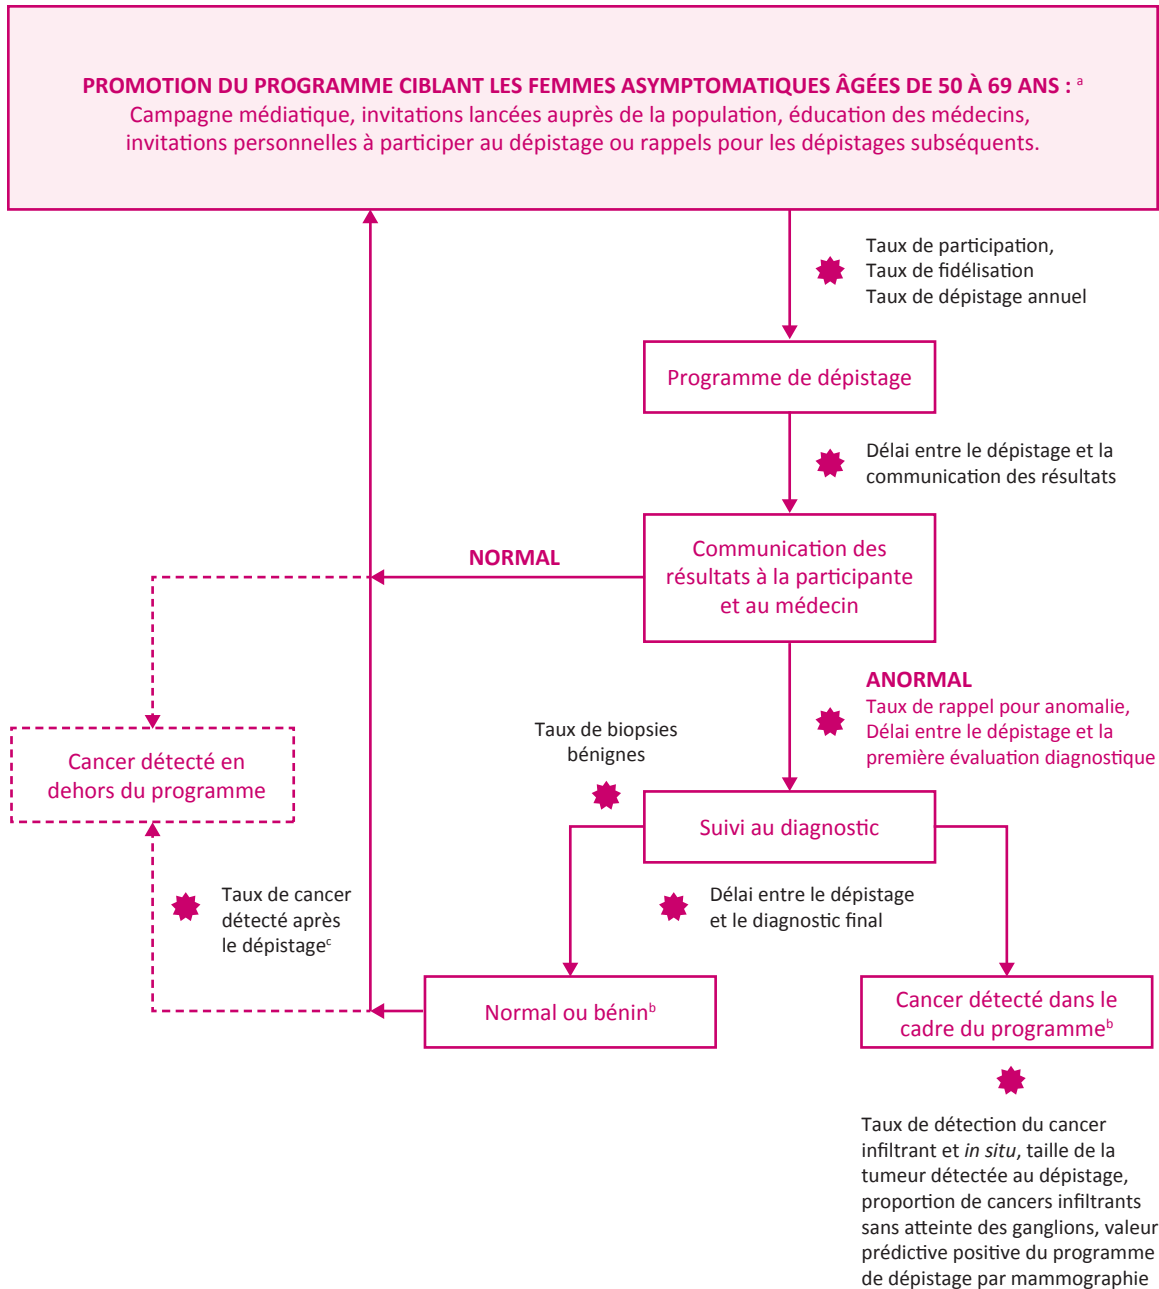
PROMOTION DU PROGRAMME CIBLANT LES FEMMES ASYMPTOMATIQUES ÂGÉES DE 50 À 69 ANS : $^{a}$
Campagne médiatique, invitations lancées auprès de la population, éducation des médecins, invitations personnelles à participer au dépistage ou rappels pour les dépistages subséquents.

Taux de participation,
Taux de fidélisation
Taux de dépistage annuel

Programme de dépistage

Délai entre le dépistage et la communication des résultats

NORMAL

Communication des résultats à la participante et au médecin

ANORMAL
Taux de rappel pour anomalie,
Délai entre le dépistage et la première évaluation diagnostique

Taux de biopsies bénignes

Cancer détecté en dehors du programme

Suivi au diagnostic

Taux de cancer détecté après le dépistage$^{c}$

Délai entre le dépistage et le diagnostic final

Normal ou bénin$^{b}$

Cancer détecté dans le cadre du programme$^{b}$

Taux de détection du cancer infiltrant et in situ, taille de la tumeur détectée au dépistage, proportion de cancers infiltrants sans atteinte des ganglions, valeur prédictive positive du programme de dépistage par mammographie